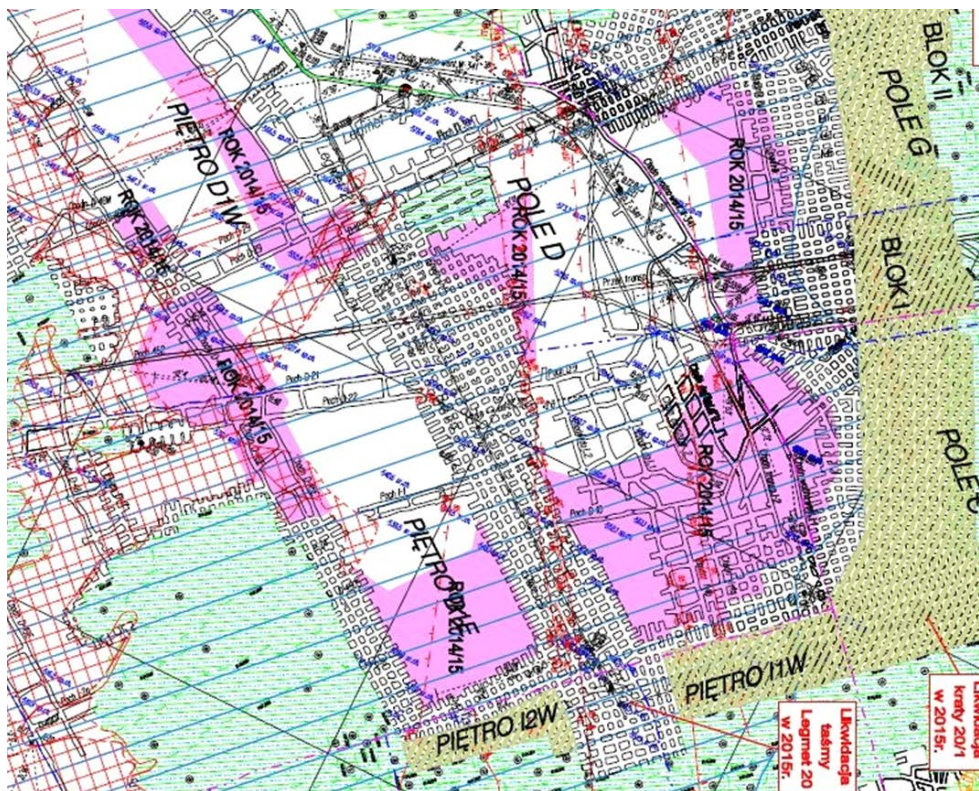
BLOK II
POLE G
PIĘTRO D1W
ROK 2014/15
ROK 2014/15
POLE D
ROK 2014/15
ROK 2014/15
BLOK I
ROK 2014/15
ROK 2014/15
POLE C
PIĘTRO E
ROK 2014/15
PIĘTRO I1W
PIĘTRO I2W
Likwidacja taśmy Legmet 20 w 2015r.
Likwidacja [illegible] 20/1 w 2015r.